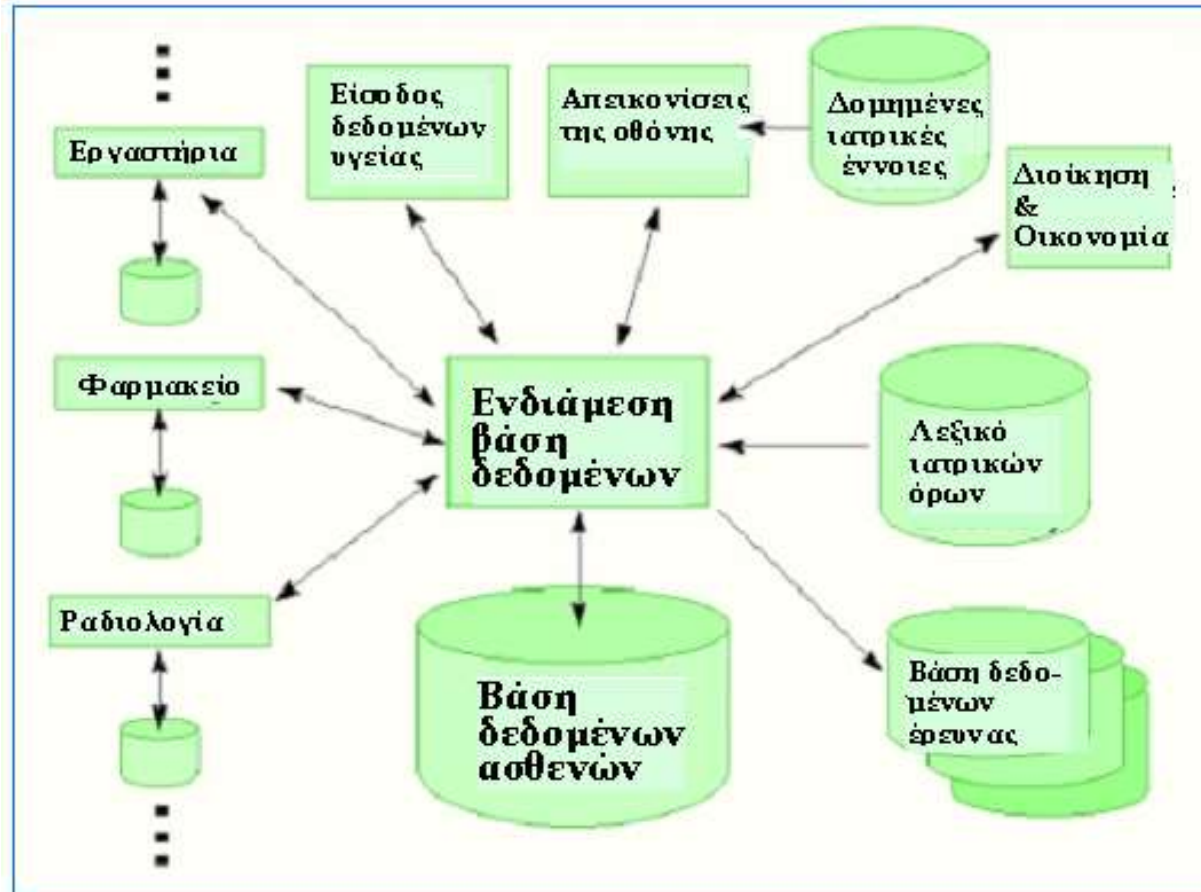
Εργαστήρια

Φαρμακείο

Ραδιολογία

Είσοδος δεδομένων υγείας

Απεικονίσεις της οθόνης

Δομημένες ιατρικές έννοιες

Διοίκηση & Οικονομία

Ενδιάμεση βάση δεδομένων

Λεξικό ιατρικών όρων

Βάση δεδομένων ασθενών

Βάση δεδομένων έρευνας